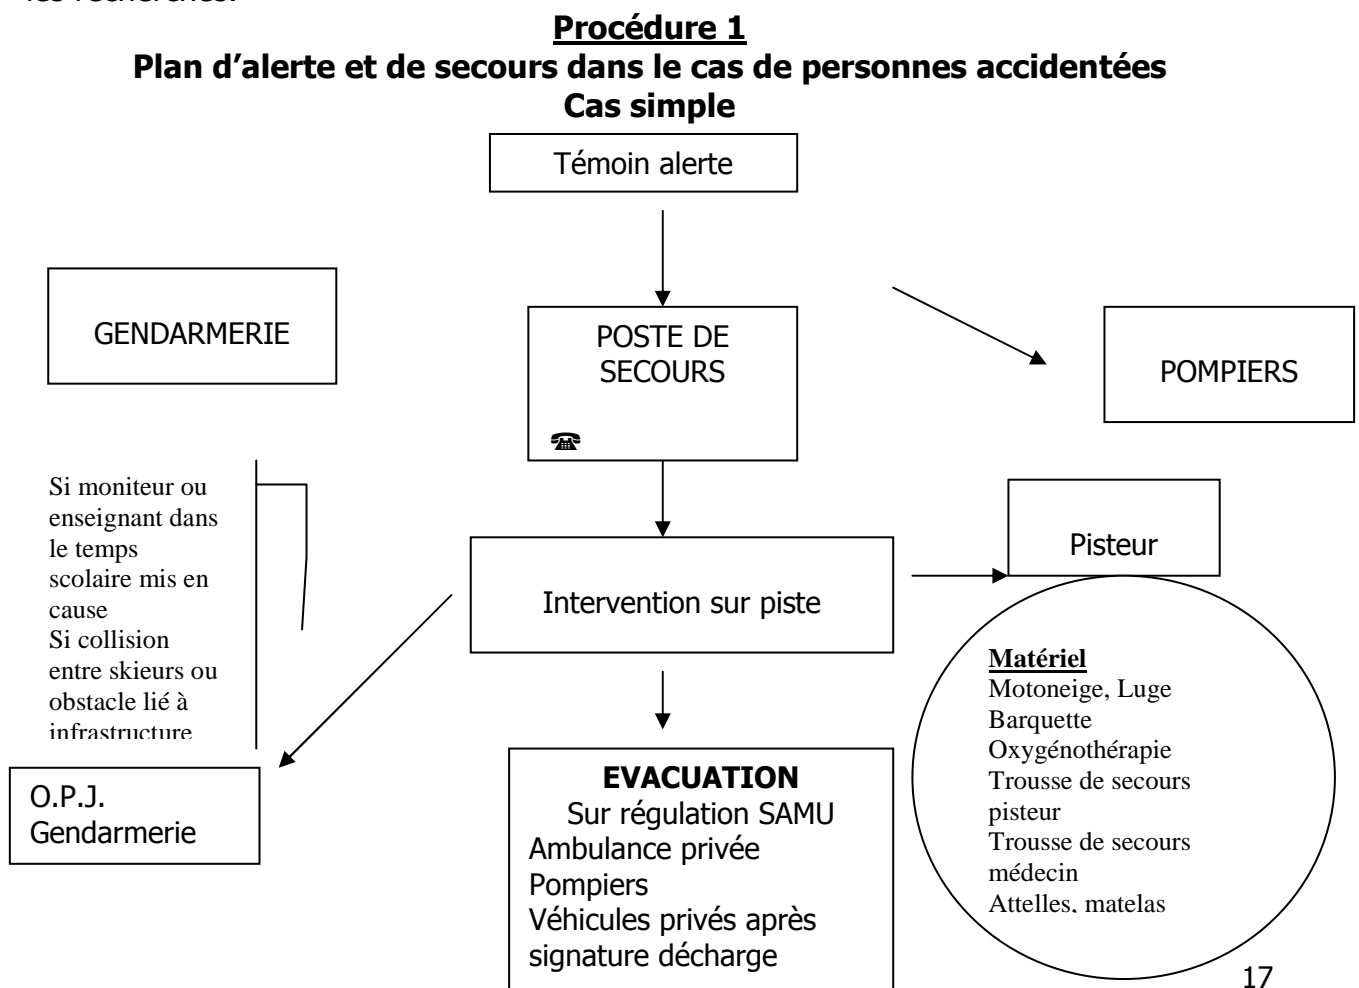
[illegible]

**Procédure 1**
**Plan d'alerte et de secours dans le cas de personnes accidentées**
**Cas simple**

Témoin alerte

GENDARMERIE

POSTE DE SECOURS

☎

POMPIERS

Si moniteur ou enseignant dans le temps scolaire mis en cause
Si collision entre skieurs ou obstacle lié à infrastructure

Intervention sur piste

Pisteur

**Matériel**
Motoneige, Luge
Barquette
Oxygénothérapie
Trousse de secours pisteur
Trousse de secours médecin
Attelles, matelas

O.P.J.
Gendarmerie

**EVACUATION**
Sur régulation SAMU
Ambulance privée
Pompiers
Véhicules privés après signature décharge

17